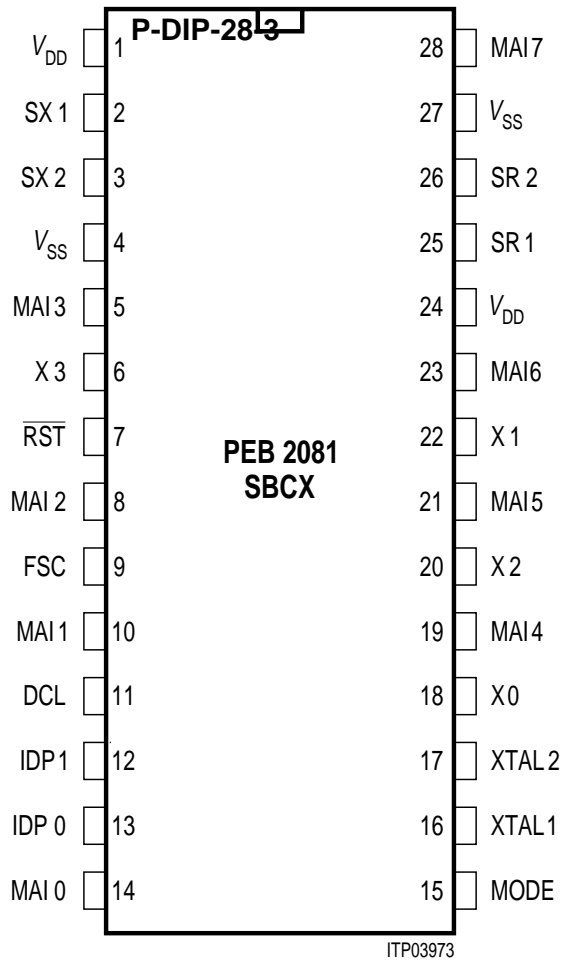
P-DIP-28-3

$V_{DD}$ 1
SX 1 2
SX 2 3
$V_{SS}$ 4
MAI 3 5
X 3 6
$\overline{RST}$ 7
MAI 2 8
FSC 9
MAI 1 10
DCL 11
IDP 1 12
IDP 0 13
MAI 0 14

PEB 2081
SBCX

28 MAI 7
27 $V_{SS}$
26 SR 2
25 SR 1
24 $V_{DD}$
23 MAI6
22 X 1
21 MAI 5
20 X 2
19 MAI 4
18 X 0
17 XTAL 2
16 XTAL 1
15 MODE

ITP03973